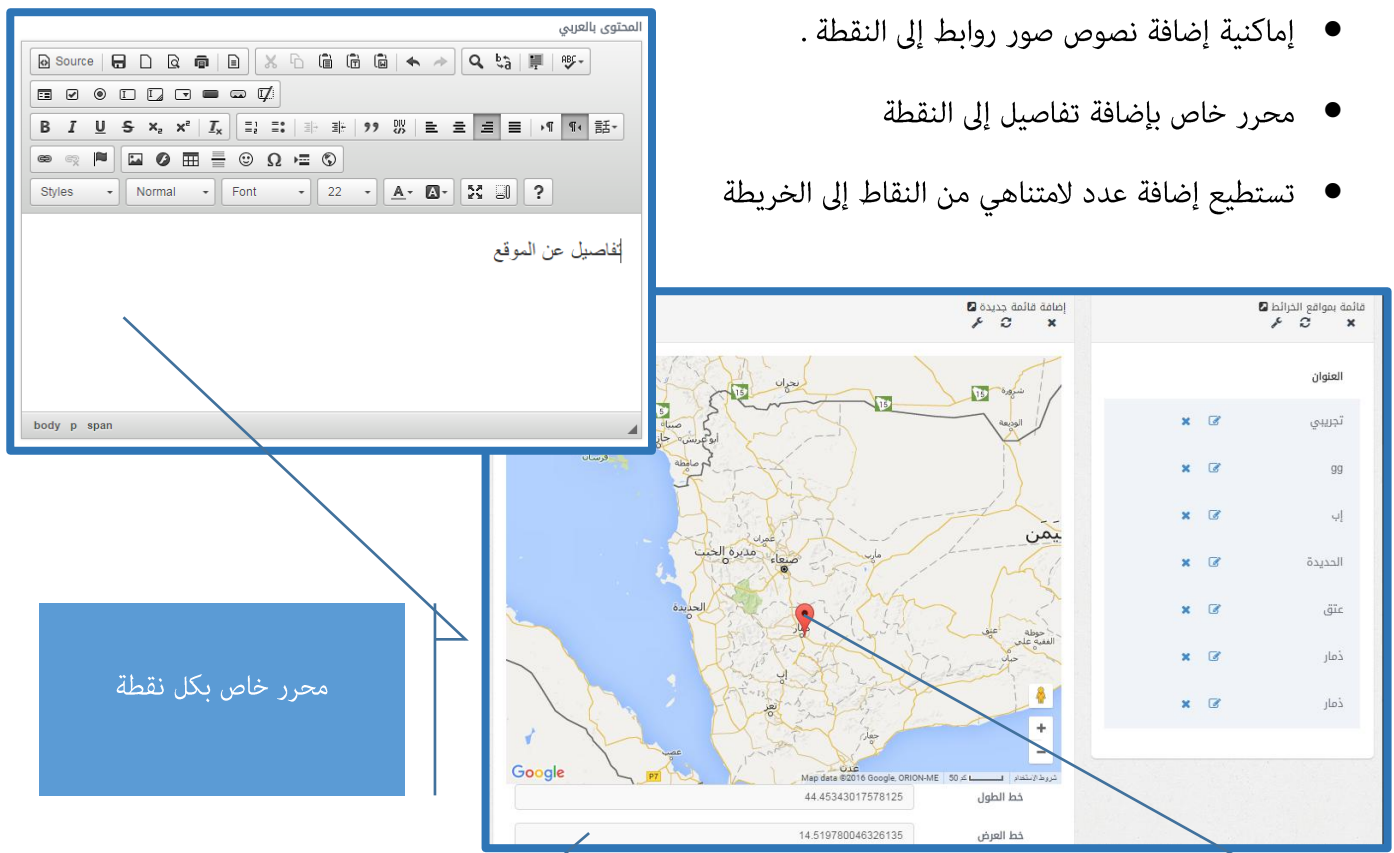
• إماكنية إضافة نصوص صور روابط إلى النقطة .

• محرر خاص بإضافة تفاصيل إلى النقطة

• تستطيع إضافة عدد لامتناهي من النقاط إلى الخريطة

المحتوى بالعربي

Source

Styles Normal Font 22

تفاصيل عن الموقع

body p span

محرر خاص بكل نقطة

إضافة قائمة جديدة

قائمة بمواقع الخرائط

العنوان

تجريبي

gg

إب

الحديدة

عتق

ذمار

ذمار

نجران
شرورة
الوديعة
صبيا
أبو عريش
جازان
صامطة
فرسان
مدينة الحبث
عمران
صعدة
صنعاء
مأرب
الحديدة
ذمار
إب
تعز
عتق
حوطة
عدن
عصب
اليمن

Google
Map data ©2016 Google, ORION-ME 50 كم شروط الاستخدام

خط الطول 44.45343017578125

خط العرض 14.519780046326135